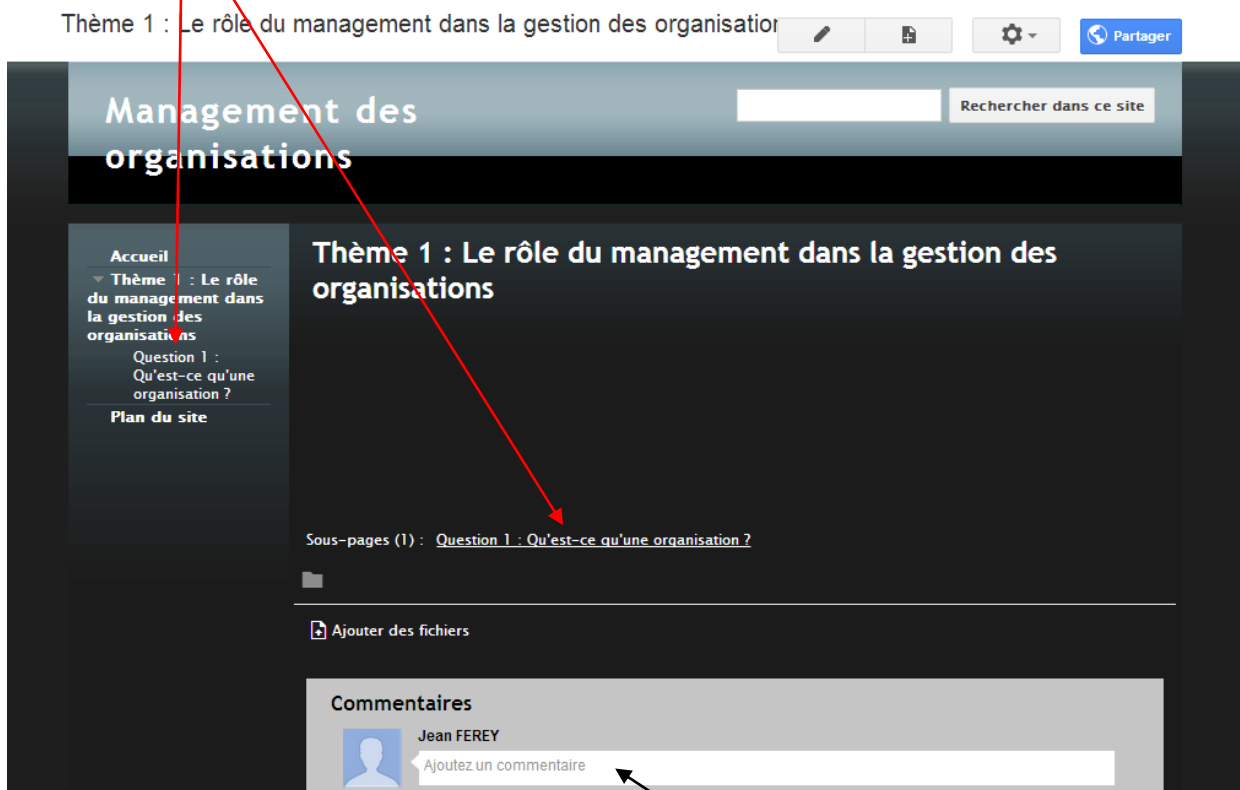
Thème 1 : Le rôle du management dans la gestion des organisatior

Partager

Management des organisations

Rechercher dans ce site

Accueil

Thème 1 : Le rôle du management dans la gestion des organisations

Question 1 : Qu'est-ce qu'une organisation ?

Plan du site

Thème 1 : Le rôle du management dans la gestion des organisations

Sous-pages (1) : Question 1 : Qu'est-ce qu'une organisation ?

Ajouter des fichiers

Commentaires

Jean FEREY

Ajoutez un commentaire